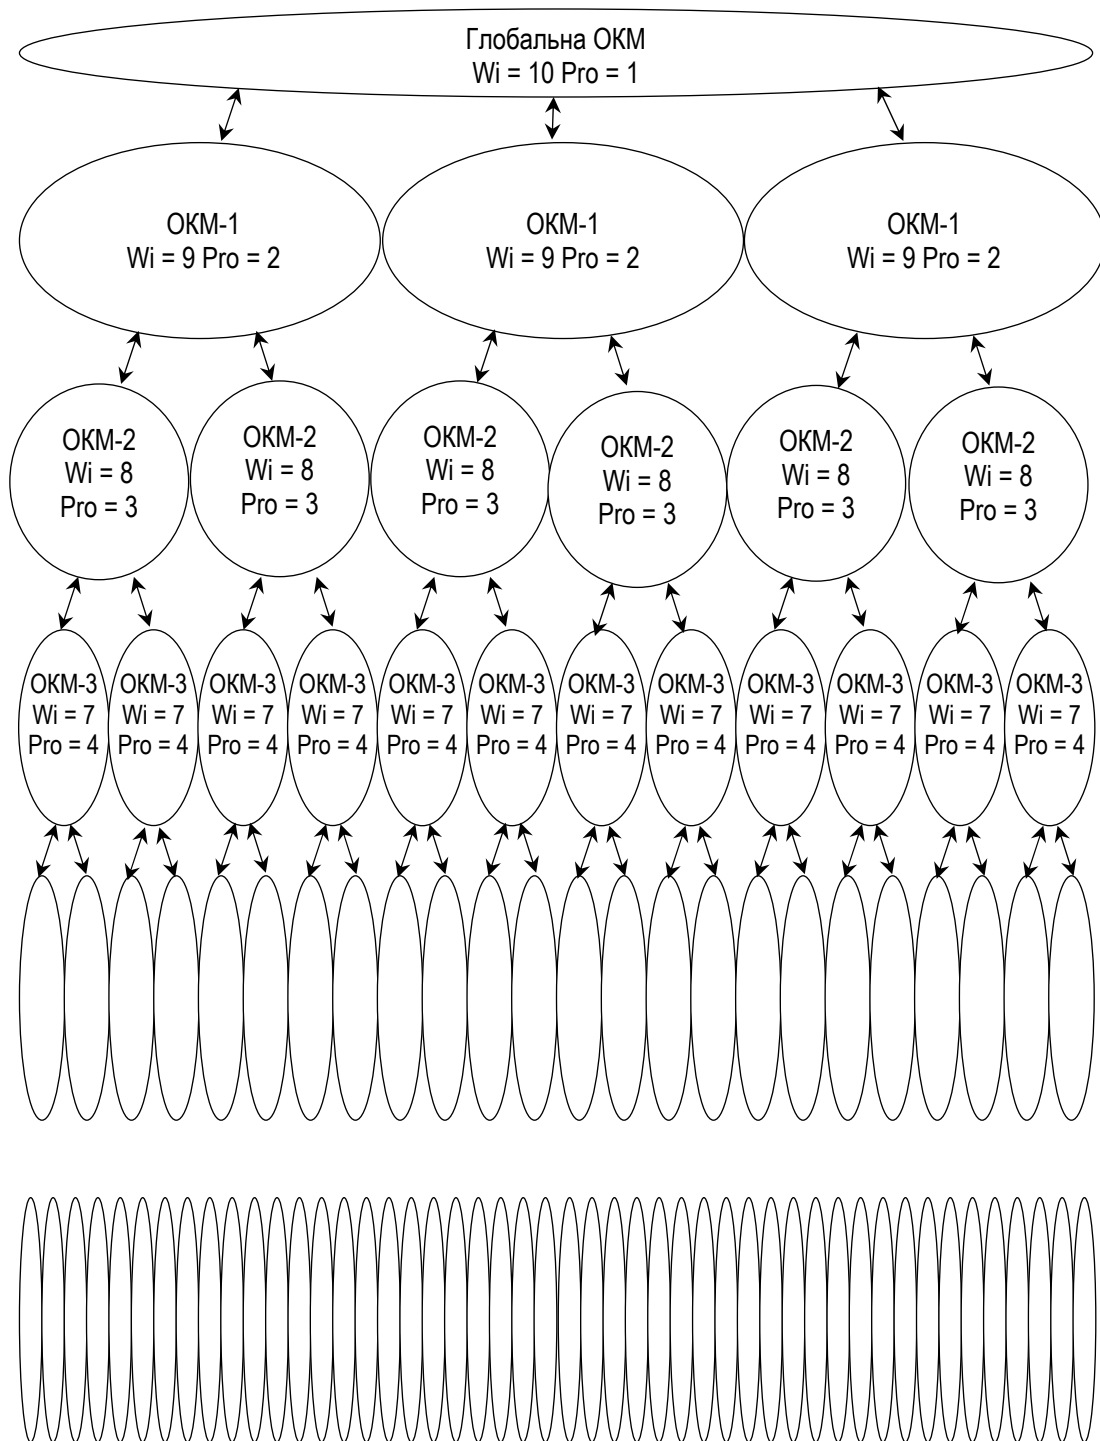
Глобальна ОКМ
Wi = 10 Pro = 1

ОКМ-1
Wi = 9 Pro = 2

ОКМ-1
Wi = 9 Pro = 2

ОКМ-1
Wi = 9 Pro = 2

ОКМ-2
Wi = 8
Pro = 3

ОКМ-2
Wi = 8
Pro = 3

ОКМ-2
Wi = 8
Pro = 3

ОКМ-2
Wi = 8
Pro = 3

ОКМ-2
Wi = 8
Pro = 3

ОКМ-2
Wi = 8
Pro = 3

ОКМ-3
Wi = 7
Pro = 4

ОКМ-3
Wi = 7
Pro = 4

ОКМ-3
Wi = 7
Pro = 4

ОКМ-3
Wi = 7
Pro = 4

ОКМ-3
Wi = 7
Pro = 4

ОКМ-3
Wi = 7
Pro = 4

ОКМ-3
Wi = 7
Pro = 4

ОКМ-3
Wi = 7
Pro = 4

ОКМ-3
Wi = 7
Pro = 4

ОКМ-3
Wi = 7
Pro = 4

ОКМ-3
Wi = 7
Pro = 4

ОКМ-3
Wi = 7
Pro = 4